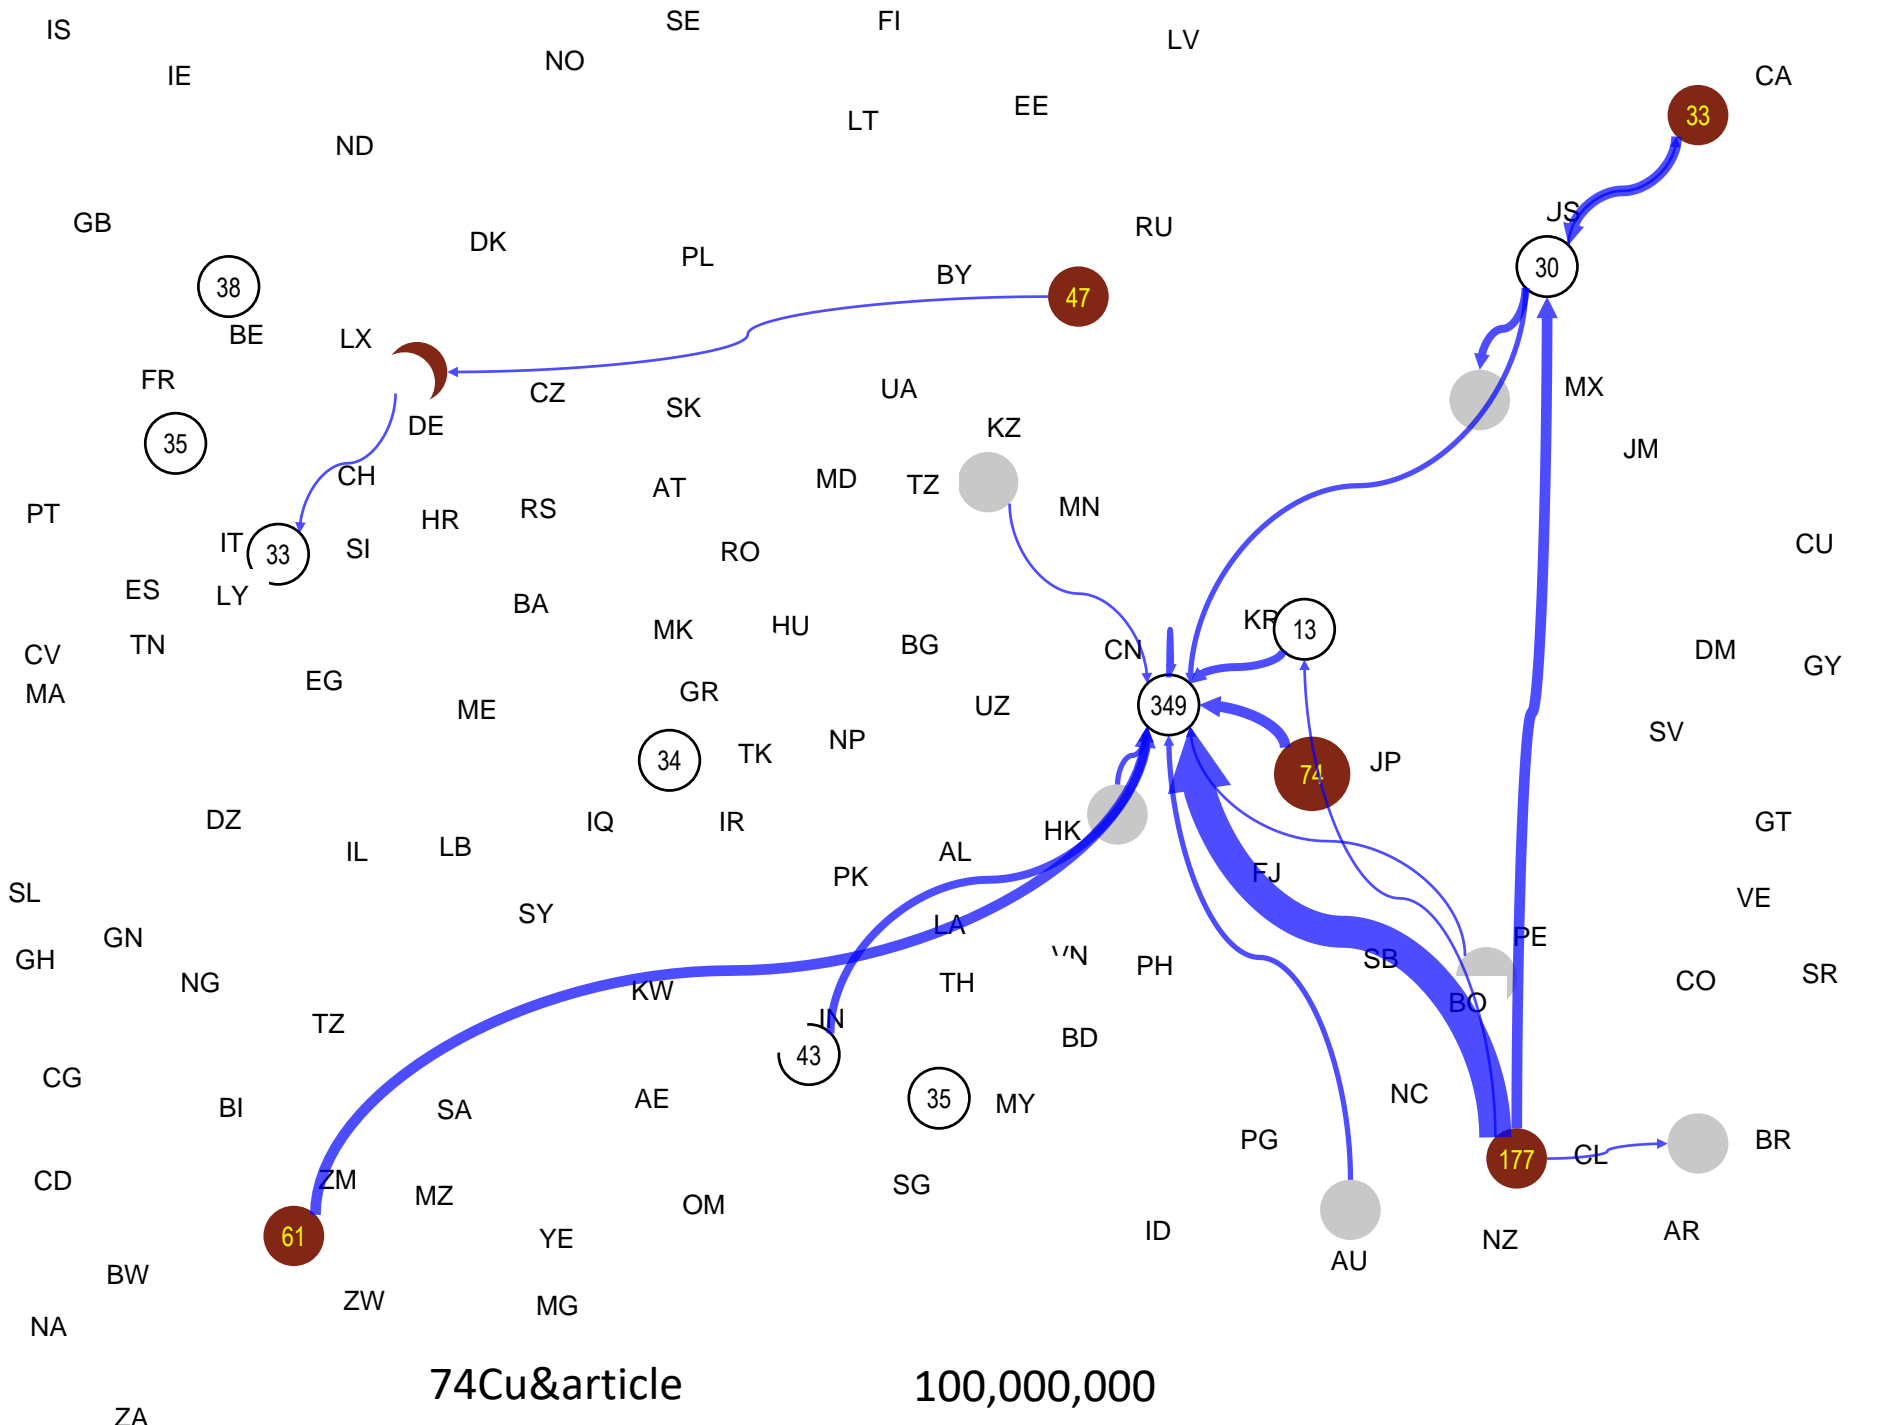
IS
SE
FI
LV
IE
NO
CA
33
LT
EE
ND
GB
DK
PL
RU
JS
BY
47
30
38
BE
LX
FR
CZ
SK
UA
MX
35
DE
KZ
JM
CH
PT
AT
MD
TZ
MN
HR
RS
IT
33
SI
RO
CU
ES
LY
BA
KR
13
MK
HU
CV
TN
BG
CN
DM
GY
MA
EG
GR
ME
UZ
349
34
TK
NP
SV
JP
74
DZ
IQ
IR
HK
GT
IL
LB
AL
PK
FJ
SL
SY
VE
LA
GN
PE
GH
VN
PH
SB
NG
KW
TH
CO
SR
BO
TZ
IN
BD
43
CG
NC
BI
SA
AE
35
MY
PG
BR
CL
177
ZM
MZ
CD
SG
61
OM
YE
ID
AU
NZ
AR
BW
ZW
MG
NA
74Cu&article
100,000,000
ZA